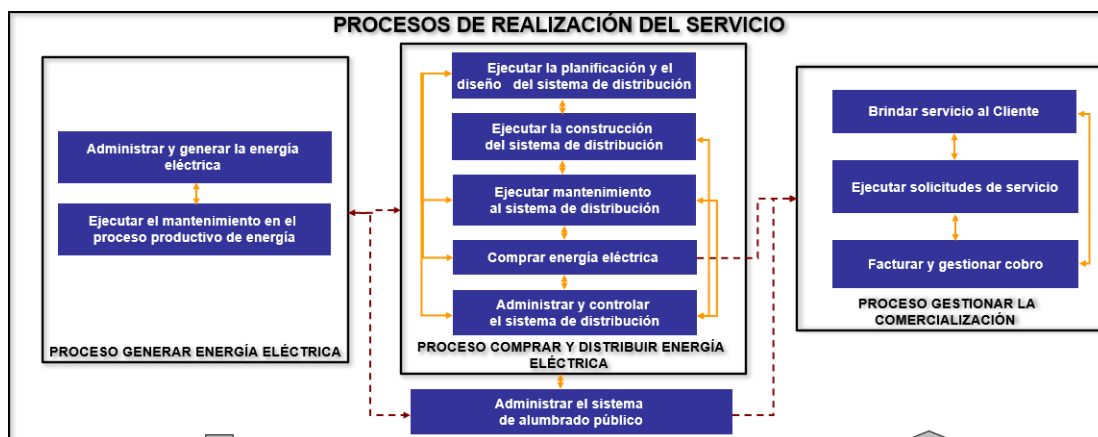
PROCESOS DE REALIZACIÓN DEL SERVICIO

Administrar y generar la energía eléctrica

Ejecutar el mantenimiento en el proceso productivo de energía

PROCESO GENERAR ENERGÍA ELÉCTRICA

Ejecutar la planificación y el diseño del sistema de distribución

Ejecutar la construcción del sistema de distribución

Ejecutar mantenimiento al sistema de distribución

Comprar energía eléctrica

Administrar y controlar el sistema de distribución

PROCESO COMPRAR Y DISTRIBUIR ENERGÍA ELÉCTRICA

Brindar servicio al Cliente

Ejecutar solicitudes de servicio

Facturar y gestionar cobro

PROCESO GESTIONAR LA COMERCIALIZACIÓN

Administrar el sistema de alumbrado público